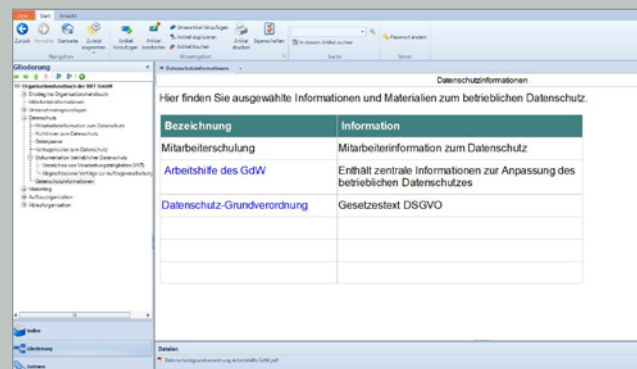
Datei Start Ansicht

Zurück Vorwärts Startseite Zuletzt angesehen Artikel hinzufügen Artikel bearbeiten Unterartikel hinzufügen Artikel duplizieren Artikel löschen Artikel drucken Eigenschaften In diesem Artikel suchen Passwort ändern

Navigation Allgemein Suche Server

Gliederung

Organisationshandbuch der BST GmbH
Einleitung Organisationshandbuch
Mitarbeiterinformationen
Unternehmensgrundlagen
Datenschutz
Mitarbeiterinformation zum Datenschutz
Richtlinien zum Datenschutz
Datenpanne
Verfügungsrecht zum Datenschutz
Dokumentation betrieblicher Datenschutz
Verzeichnis von Verarbeitungstätigkeiten (VVT)
Abgeschlossene Verträge zur Auftragsverarbeitung
Datenschutzinformationen
Marketing
Aufbauorganisation
Ablauforganisation

Datenschutzinformationen

Datenschutzinformationen

Hier finden Sie ausgewählte Informationen und Materialien zum betrieblichen Datenschutz.

| Bezeichnung | Information |
|---|---|
| Mitarbeiterschulung | Mitarbeiterinformation zum Datenschutz |
| Arbeitshilfe des GdW | Enthält zentrale Informationen zur Anpassung des betrieblichen Datenschutzes |
| Datenschutz-Grundverordnung | Gesetzestext DSGVO |
| | |
| | |
| | |

Index
Gliederung
Lesezeichen

Details
Datenschutzgrundverordnung Arbeitshilfe GdW.pdf